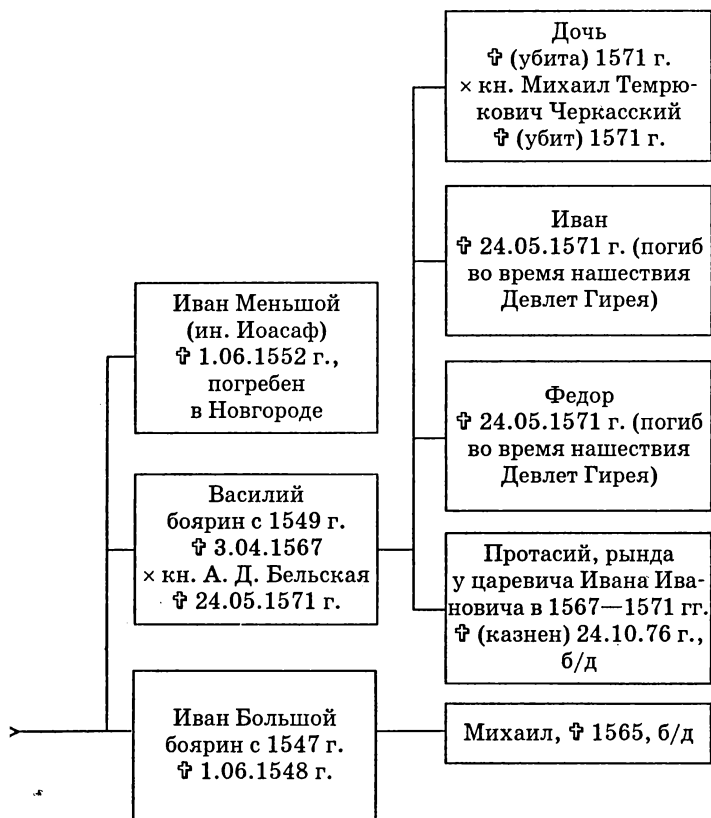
Дочь
✞ (убита) 1571 г.
× кн. Михаил Темрюкович Черкасский
✞ (убит) 1571 г.

Иван
✞ 24.05.1571 г. (погиб во время нашествия Девлет Гирея)

Иван Меньшой
(ин. Иоасаф)
✞ 1.06.1552 г.,
погребен
в Новгороде

Федор
✞ 24.05.1571 г. (погиб во время нашествия Девлет Гирея)

Василий
боярин с 1549 г.
✞ 3.04.1567
× кн. А. Д. Бельская
✞ 24.05.1571 г.

Протасий, рында у царевича Ивана Ивановича в 1567—1571 гг.
✞ (казнен) 24.10.76 г.,
б/д

Иван Большой
боярин с 1547 г.
✞ 1.06.1548 г.

Михаил, ✞ 1565, б/д